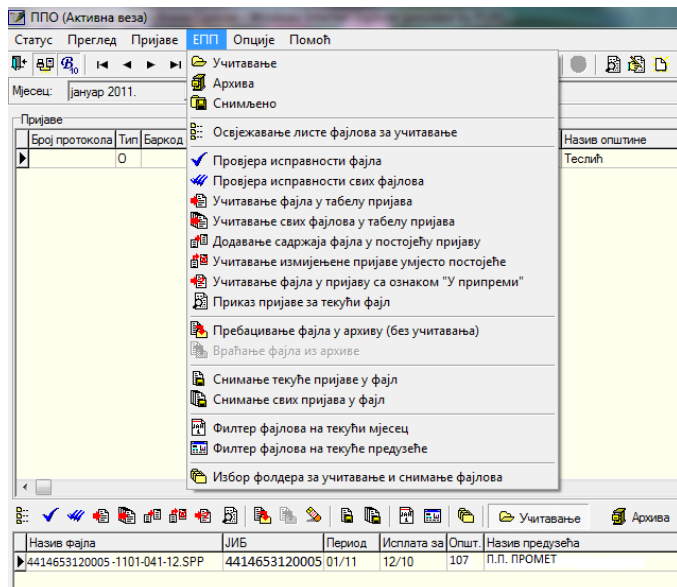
ППО (Активна веза)

Статус Преглед Пријаве ЕПП Опције Помоћ

Мјесец: јануар 2011.

Пријаве

| Број протокола | Тип | Баркод | Назив општине |
|---|---|---|---|
| | О | | Теслић |

Учитавање
Архива
Снимљено

Освјежавање листе фајлова за учитавање

Провјера исправности фајла
Провјера исправности свих фајлова
Учитавање фајла у табелу пријава
Учитавање свих фајлова у табелу пријава
Додавање садржаја фајла у постојећу пријаву
Учитавање измијењене пријаве умјесто постојеће
Учитавање фајла у пријаву са ознаком "У припреми"
Приказ пријаве за текући фајл

Пребацивање фајла у архиву (без учитавања)
Враћање фајла из архиве

Снимање текуће пријаве у фајл
Снимање свих пријава у фајл

Филтер фајлова на текући мјесец
Филтер фајлова на текуће предузеће

Избор фолдера за учитавање и снимање фајлова

Учитавање Архива

| Назив фајла | ЈИБ | Период | Исплата за | Општ. | Назив предузећа |
|---|---|---|---|---|---|
| 4414653120005-1101-041-12.SPP | 4414653120005 | 01/11 | 12/10 | 107 | П.П. ПРОМЕТ |